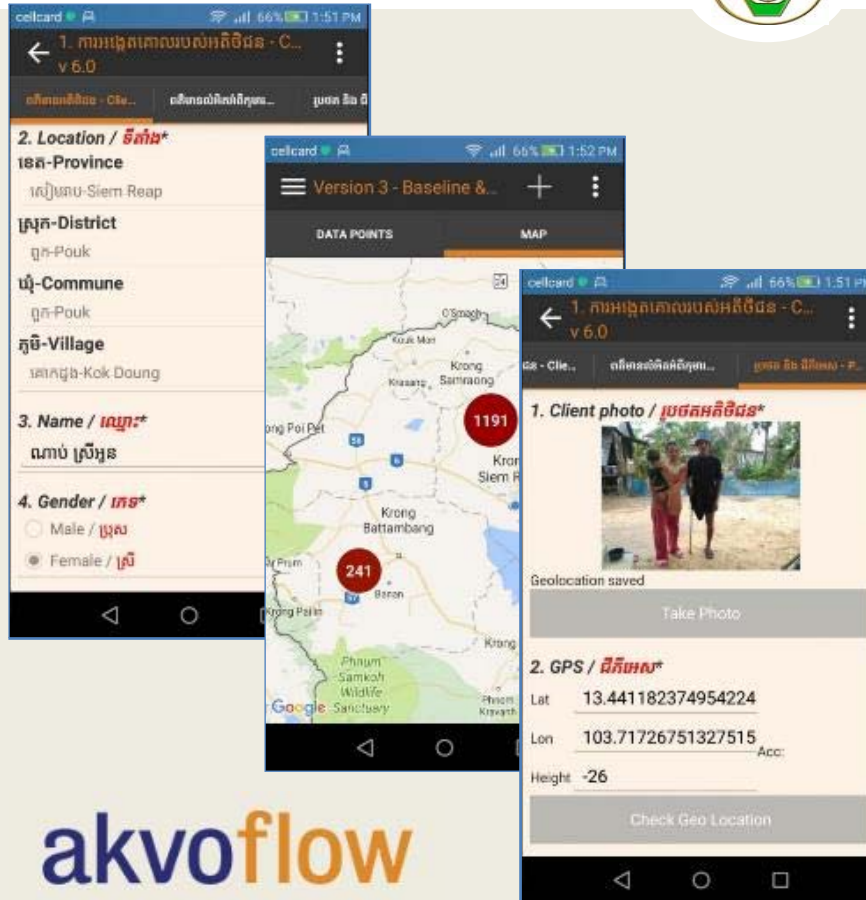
cellcard 66% 1:51 PM

1. ការអង្កេតគោលរបស់អតិថិជន - C... v 6.0

អតិថិជនអតិថិជន - Clie... | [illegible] | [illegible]

2. Location / ទីតាំង*

ខេត-Province
សៀមរាប-Siem Reap

ស្រុក-District
ពួក-Pouk

ឃុំ-Commune
ពួក-Pouk

ភូមិ-Village
គោកដូង-Kok Doung

3. Name / ឈ្មោះ*
ណាប់ ស្រីអូន

4. Gender / ភេទ*
Male / ប្រុស
Female / ស្រី

cellcard 66% 1:52 PM

Version 3 - Baseline &...

DATA POINTS | MAP

O'Smach
Kouk Mon
Krong Samraong
Kralanh
ong Poi Pet
1191
Krong Siem R
Krong Battambang
Pailin
241
Banan
Krong Pailin
Phnum Samkoh Wildlife Sanctuary
Krong
Phnom Kravanh
Google

cellcard 66% 1:51 PM

1. ការអង្កេតគោលរបស់អតិថិជន - C... v 6.0

ជន - Clie... | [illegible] | រូបថត និង ជីភីអេស - P...

1. Client photo / រូបថតអតិថិជន*

Geolocation saved

Take Photo

2. GPS / ជីភីអេស*

Lat 13.441182374954224

Lon 103.71726751327515 Acc:

Height -26

Check Geo Location

akvoflow